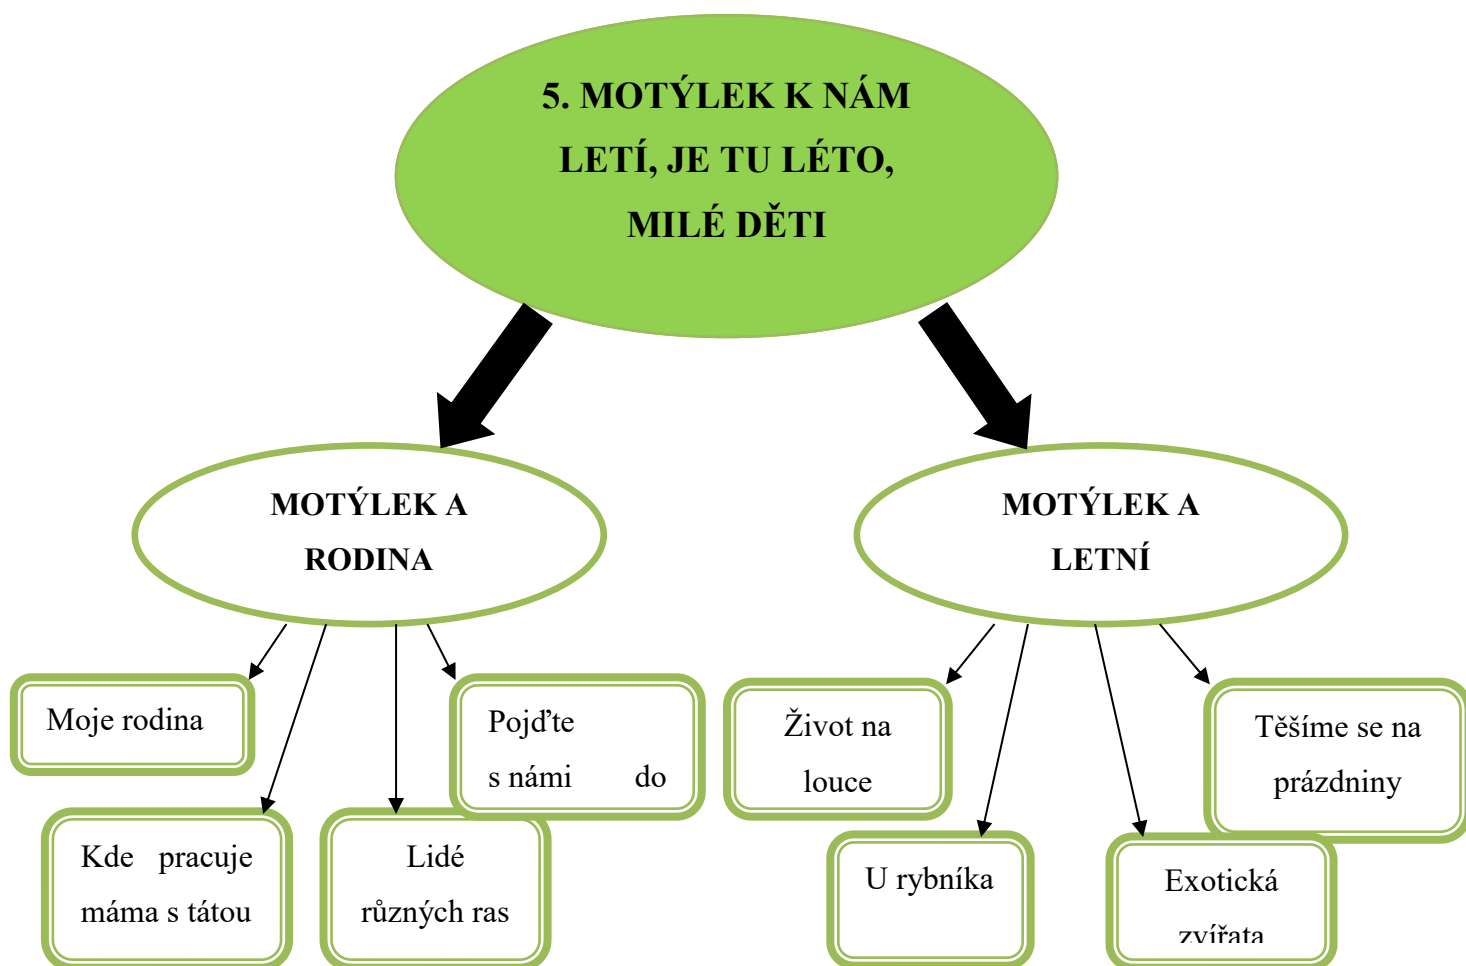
5. MOTÝLEK K NÁM LETÍ, JE TU LÉTO, MILÉ DĚTI

MOTÝLEK A RODINA

MOTÝLEK A LETNÍ

Moje rodina

Kde pracuje máma s tátou

Lidé různých ras

Pojďte s námi do

Život na louce

U rybníka

Exotická zvířata

Těšíme se na prázdniny